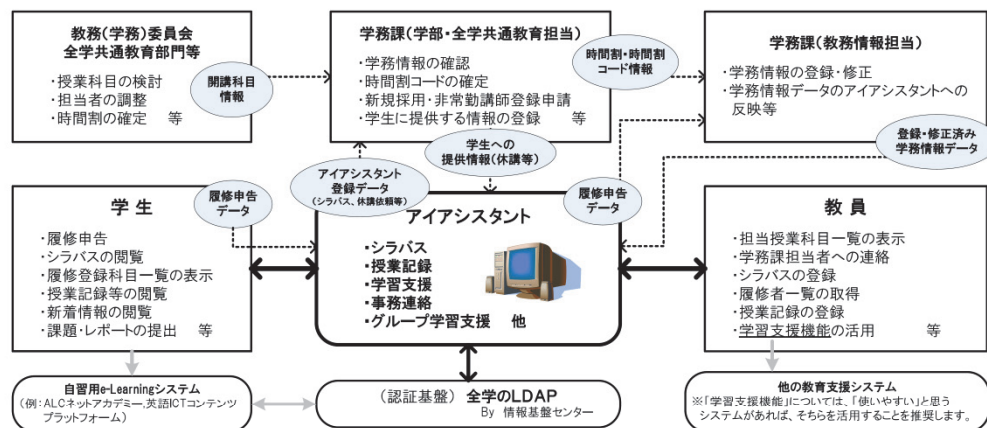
教務(学務)委員会
全学共通教育部門等

・授業科目の検討
・担当者の調整
・時間割の確定　等

開講科目情報

学務課(学部・全学共通教育担当)

・学務情報の確認
・時間割コードの確定
・新規採用・非常勤講師登録申請
・学生に提供する情報の登録　等

時間割・時間割コード情報

学務課(教務情報担当)

・学務情報の登録・修正
・学務情報データのアイアシスタントへの反映等

登録・修正済み学務情報データ

学生への提供情報(休講等)

アイアシスタント登録データ
(シラバス、休講依頼等)

履修申告データ

学生

・履修申告
・シラバスの閲覧
・履修登録科目一覧の表示
・授業記録等の閲覧
・新着情報の閲覧
・課題・レポートの提出　等

アイアシスタント

・シラバス
・授業記録
・学習支援
・事務連絡
・グループ学習支援　他

履修申告データ

教員

・担当授業科目一覧の表示
・学務課担当者への連絡
・シラバスの登録
・履修者一覧の取得
・授業記録の登録
・学習支援機能の活用　等

自習用e-Learningシステム
(例:ALCネットアカデミー、英語ICTコンテンツプラットフォーム)

(認証基盤) 全学のLDAP
By 情報基盤センター

他の教育支援システム
※「学習支援機能」については、「使いやすい」と思うシステムがあれば、そちらを活用することを推奨します。